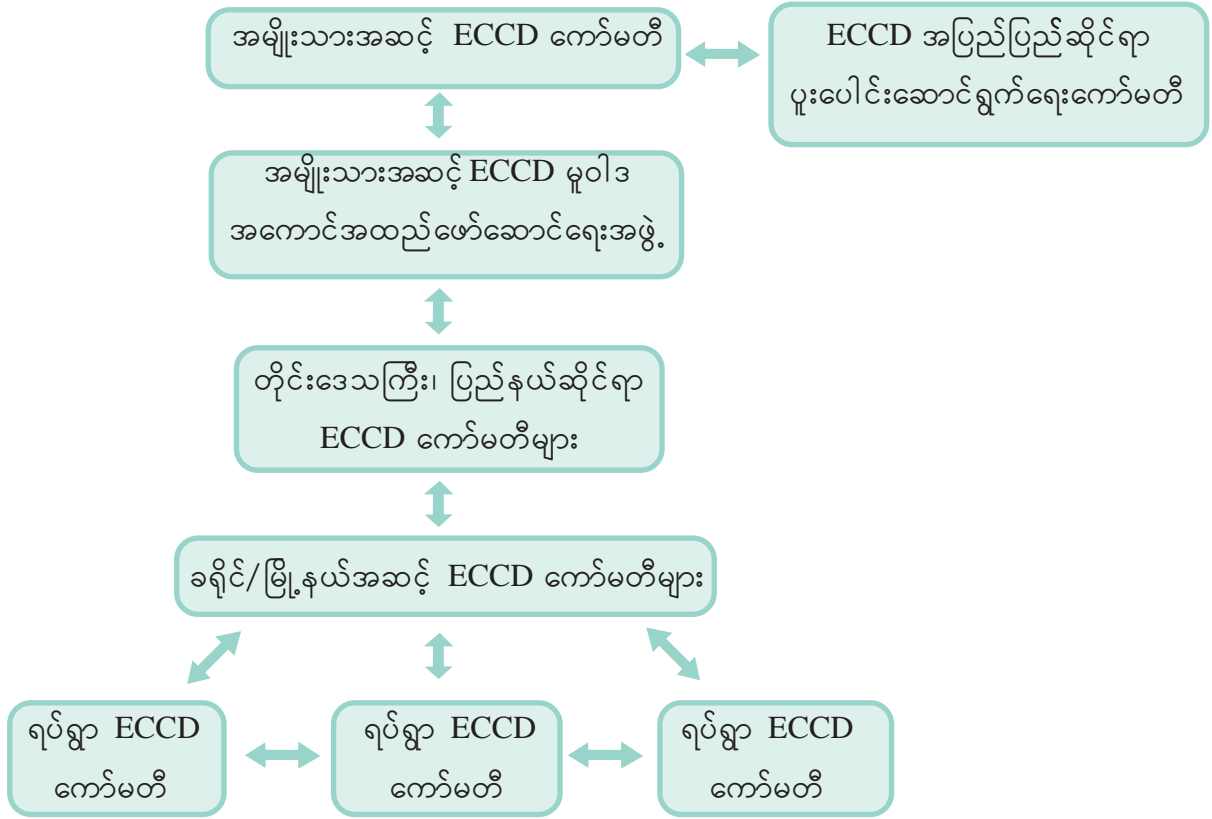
အမျိုးသားအဆင့် ECCD ကော်မတီ

ECCD အပြည်ပြည်ဆိုင်ရာ ပူးပေါင်းဆောင်ရွက်ရေးကော်မတီ

အမျိုးသားအဆင့် ECCD မူဝါဒ အကောင်အထည်ဖော်ဆောင်ရေးအဖွဲ့

တိုင်းဒေသကြီး၊ ပြည်နယ်ဆိုင်ရာ ECCD ကော်မတီများ

ခရိုင်/မြို့နယ်အဆင့် ECCD ကော်မတီများ

ရပ်ရွာ ECCD ကော်မတီ

ရပ်ရွာ ECCD ကော်မတီ

ရပ်ရွာ ECCD ကော်မတီ